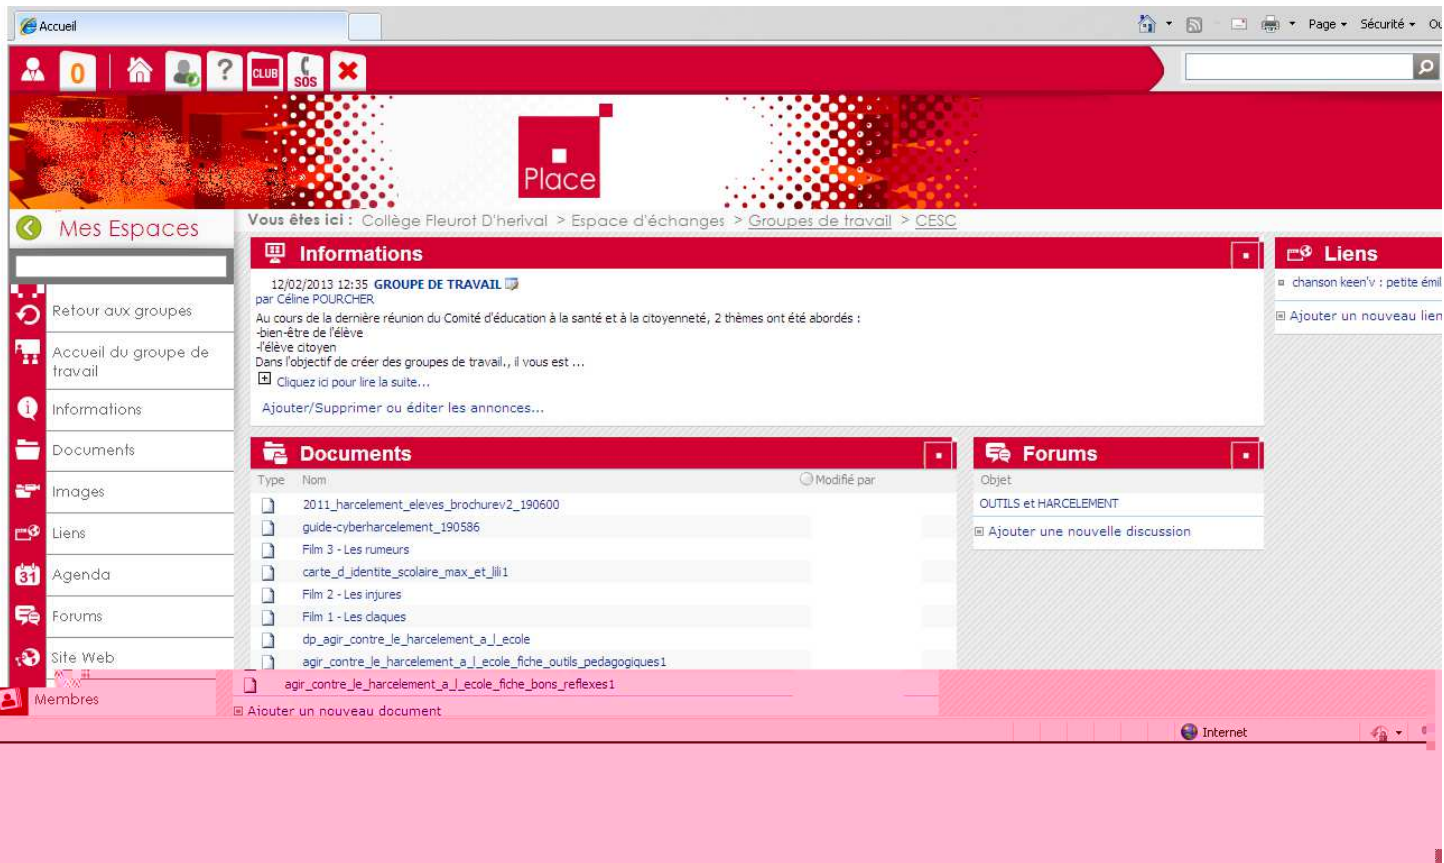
Accueil

Page ▾ Sécurité ▾ Ou

0

CLUB

SOS

Place

Mes Espaces

Vous êtes ici : Collège Fleurot D'herival > Espace d'échanges > Groupes de travail > CESC

Retour aux groupes

Accueil du groupe de travail

Informations

Documents

Images

Liens

Agenda

Forums

Site Web

Membres

Informations

12/02/2013 12:35 GROUPE DE TRAVAIL
par Céline POURCHER
Au cours de la dernière réunion du Comité d'éducation à la santé et à la citoyenneté, 2 thèmes ont été abordés :
-bien-être de l'élève
-l'élève citoyen
Dans l'objectif de créer des groupes de travail., il vous est ...
Cliquez ici pour lire la suite...

Ajouter/Supprimer ou éditer les annonces...

Liens

chanson keen'v : petite émil

Ajouter un nouveau lien

Documents

| Type | Nom | Modifié par |
|---|---|---|
| | 2011_harcelement_eleves_brochurev2_190600 | |
| | guide-cyberharcelement_190586 | |
| | Film 3 - Les rumeurs | |
| | carte_d_identite_scolaire_max_et_lili1 | |
| | Film 2 - Les injures | |
| | Film 1 - Les claques | |
| | dp_agir_contre_le_harcelement_a_l_ecole | |
| | agir_contre_le_harcelement_a_l_ecole_fiche_outils_pedagogiques1 | |
| | agir_contre_le_harcelement_a_l_ecole_fiche_bons_reflexes1 | |

Ajouter un nouveau document

Forums

Objet

OUTILS et HARCELEMENT

Ajouter une nouvelle discussion

Internet